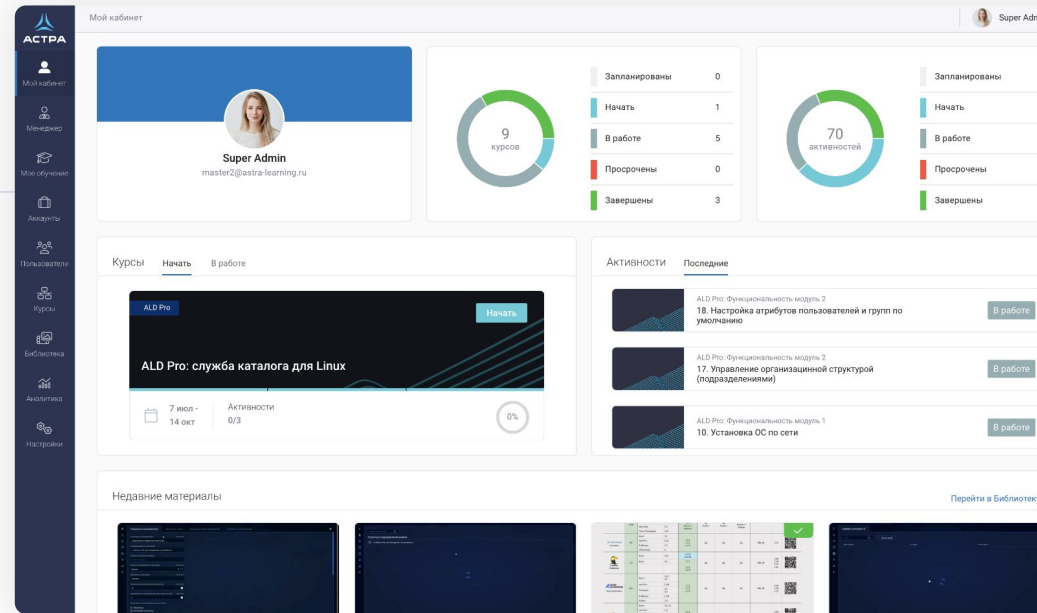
АСТРА

Мой кабинет
Менеджер
Мое обучение
Аккаунты
Пользователи
Курсы
Библиотека
Аналитика
Настройки

Мой кабинет

Super Adm

Super Admin
master2@astra-learning.ru

9
курсов

| | |
|---|---|
| Запланированы | 0 |
| Начать | 1 |
| В работе | 5 |
| Просрочены | 0 |
| Завершены | 3 |

70
активностей

Запланированы
Начать
В работе
Просрочены
Завершены

Курсы Начать В работе

ALD Pro
Начать
ALD Pro: служба каталога для Linux
7 июл - 14 окт
Активности
0/3
0%

Активности Последние

ALD Pro: Функциональность модуль 2
18. Настройка атрибутов пользователей и групп по умолчанию
В работе

ALD Pro: Функциональность модуль 2
17. Управление организационной структурой (подразделениями)
В работе

ALD Pro: Функциональность модуль 1
10. Установка ОС по сети
В работе

Недавние материалы

Перейти в Библиотек